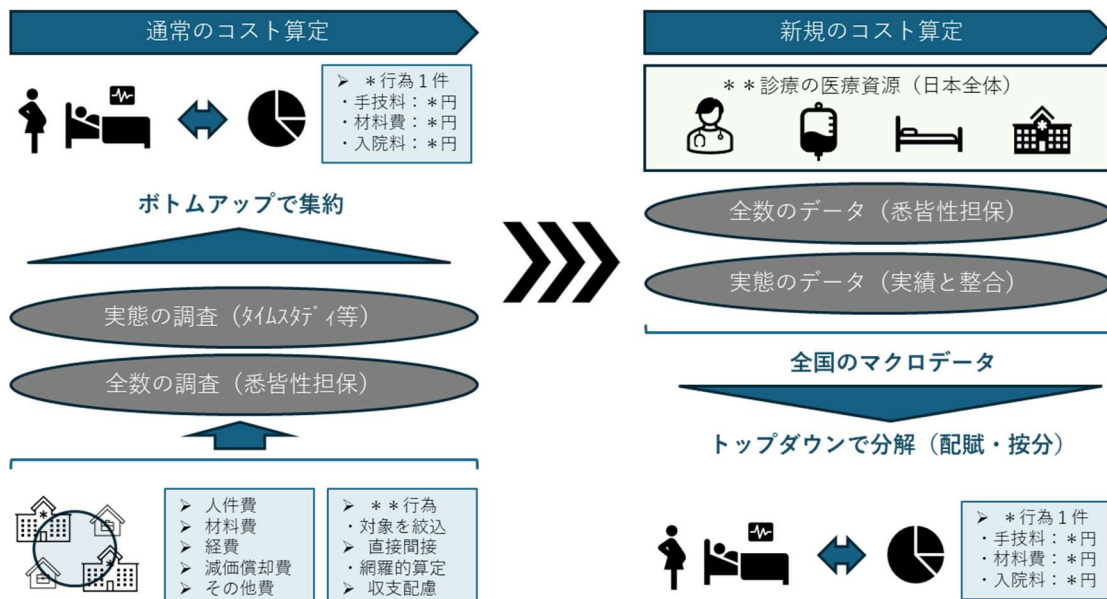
通常のコスト算定

➢ ＊行為１件
・手技料：＊円
・材料費：＊円
・入院料：＊円

ボトムアップで集約

実態の調査（ﾀｲﾑｽﾀﾃﾞｨ等）

全数の調査（悉皆性担保）

➢ 人件費
➢ 材料費
➢ 経費
➢ 減価償却費
➢ その他費

➢ ＊＊行為
・対象を絞込
➢ 直接間接
・網羅的算定
➢ 収支配慮

新規のコスト算定

＊＊診療の医療資源（日本全体）

全数のデータ（悉皆性担保）

実態のデータ（実績と整合）

全国のマクロデータ

トップダウンで分解（配賦・按分）

➢ ＊行為１件
・手技料：＊円
・材料費：＊円
・入院料：＊円